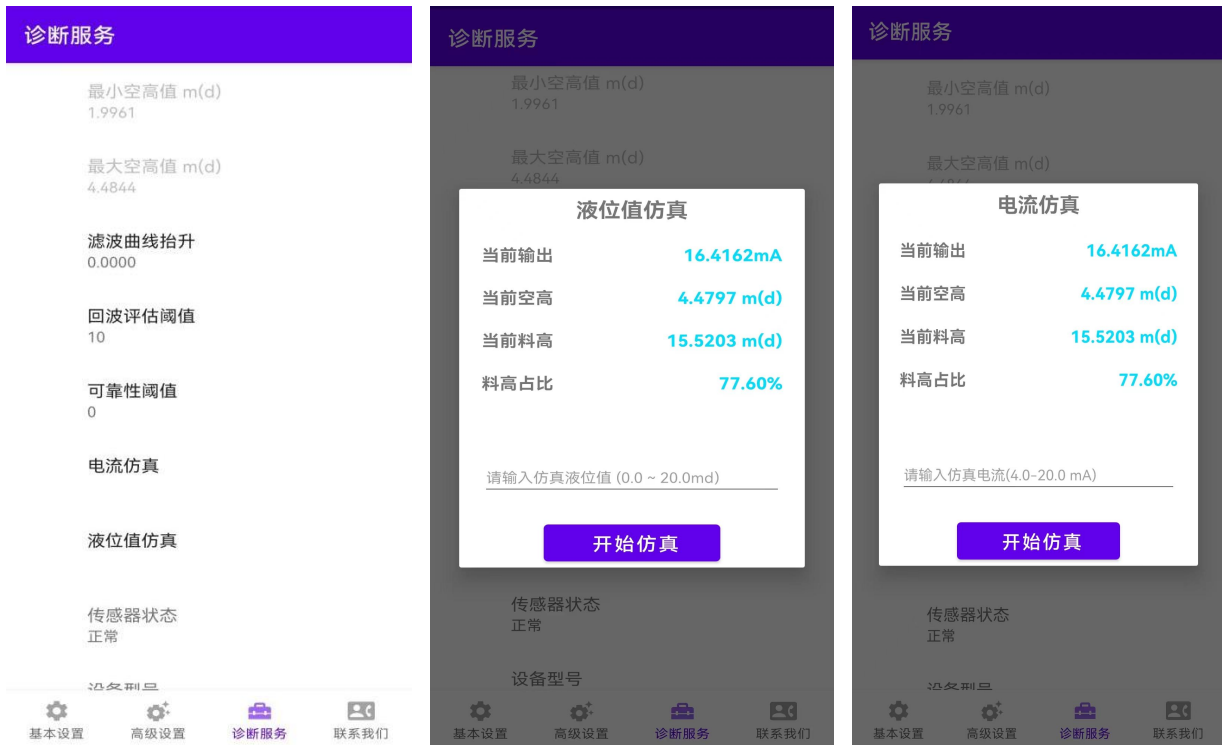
诊断服务

最小空高值 m(d)
1.9961

最大空高值 m(d)
4.4844

滤波曲线抬升
0.0000

回波评估阈值
10

可靠性阈值
0

电流仿真

液位值仿真

传感器状态
正常

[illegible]

基本设置 高级设置 诊断服务 联系我们

诊断服务

最小空高值 m(d)
1.9961

最大空高值 m(d)
4.4844

液位值仿真

当前输出 16.4162mA

当前空高 4.4797 m(d)

当前料高 15.5203 m(d)

料高占比 77.60%

请输入仿真液位值 (0.0 ~ 20.0md)

开始仿真

传感器状态
正常

设备型号

基本设置 高级设置 诊断服务 联系我们

诊断服务

最小空高值 m(d)
1.9961

最大空高值 m(d)
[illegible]

电流仿真

当前输出 16.4162mA

当前空高 4.4797 m(d)

当前料高 15.5203 m(d)

料高占比 77.60%

请输入仿真电流(4.0~20.0 mA)

开始仿真

传感器状态
正常

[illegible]

基本设置 高级设置 诊断服务 联系我们